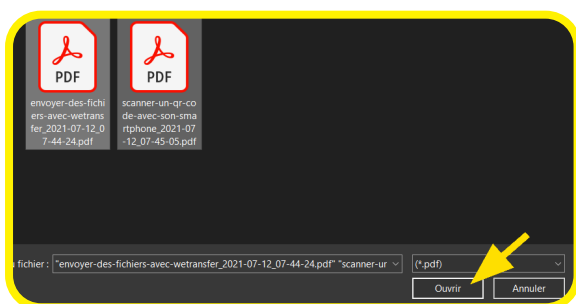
PDF

envoyer-des-fichiers-avec-wetransfer_2021-07-12_07-44-24.pdf

PDF

scanner-un-qr-code-avec-son-smartphone_2021-07-12_07-45-05.pdf

fichier : "envoyer-des-fichiers-avec-wetransfer_2021-07-12_07-44-24.pdf" "scanner-ur

(*.pdf)

Ouvrir

Annuler